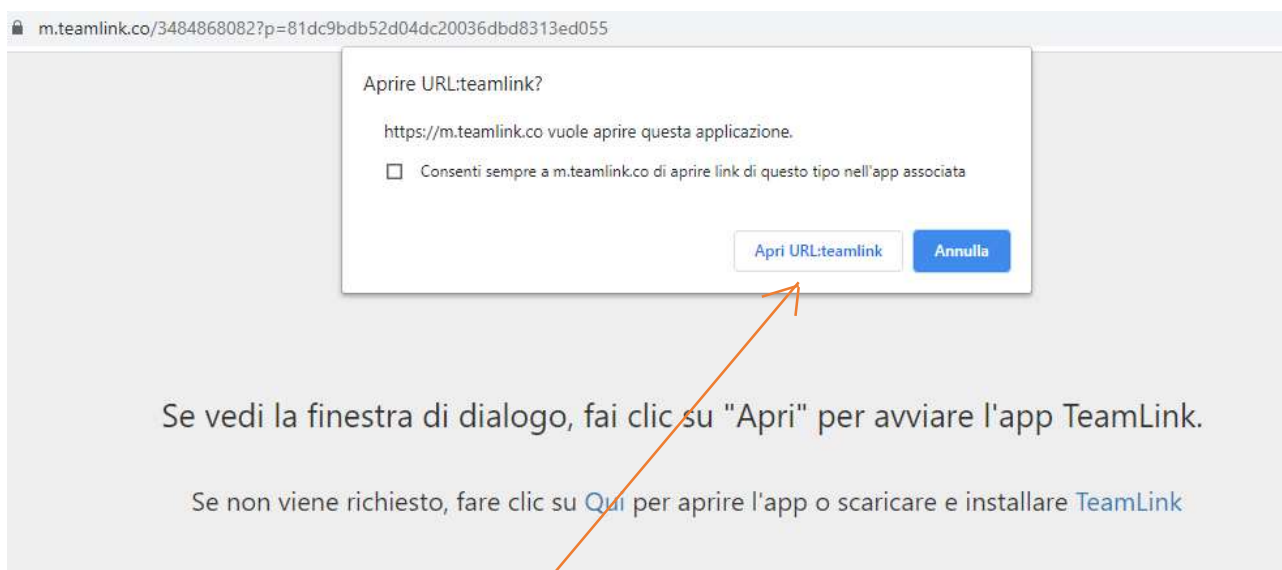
m.teamlink.co/3484868082?p=81dc9bdb52d04dc20036dbd8313ed055

Aprire URL:teamlink?

https://m.teamlink.co vuole aprire questa applicazione.

Consenti sempre a m.teamlink.co di aprire link di questo tipo nell'app associata

Apri URL:teamlink

Annulla

Se vedi la finestra di dialogo, fai clic su "Apri" per avviare l'app TeamLink.

Se non viene richiesto, fare clic su Qui per aprire l'app o scaricare e installare TeamLink